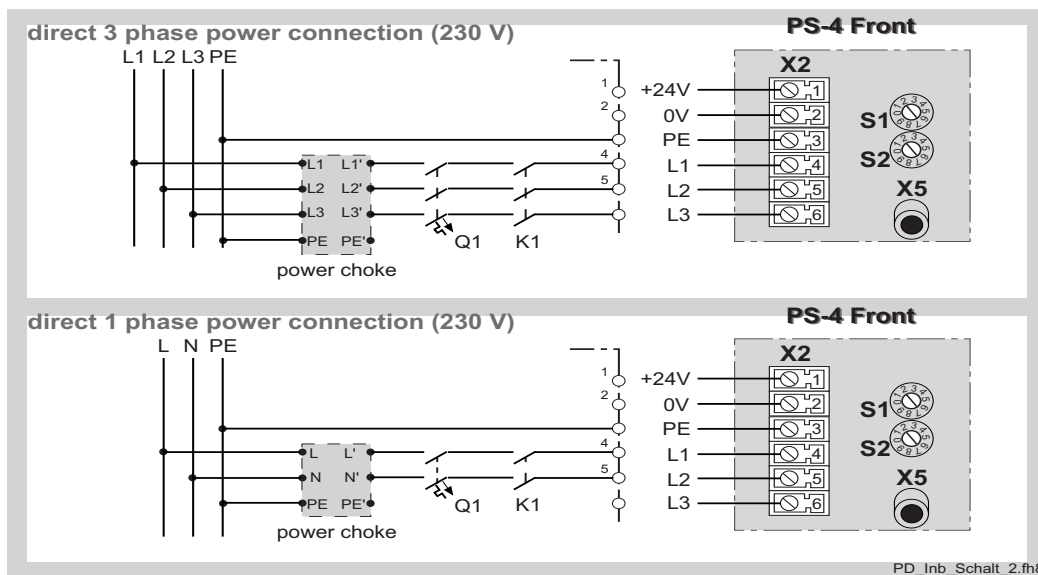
direct 3 phase power connection (230 V)

PS-4 Front

L1 L2 L3 PE

X2

1
+24V
1
2
0V
2
PE
3
4
L1
4
5
L2
5
L3
6

S1
S2
X5

L1 L1'
L2 L2'
L3 L3'
PE PE'
power choke

Q1 K1

direct 1 phase power connection (230 V)

PS-4 Front

L N PE

X2

1
+24V
1
2
0V
2
PE
3
4
L1
4
5
L2
5
L3
6

S1
S2
X5

L L'
N N'
PE PE'
power choke

Q1 K1

PD_Inb_Schalt_2.fh8